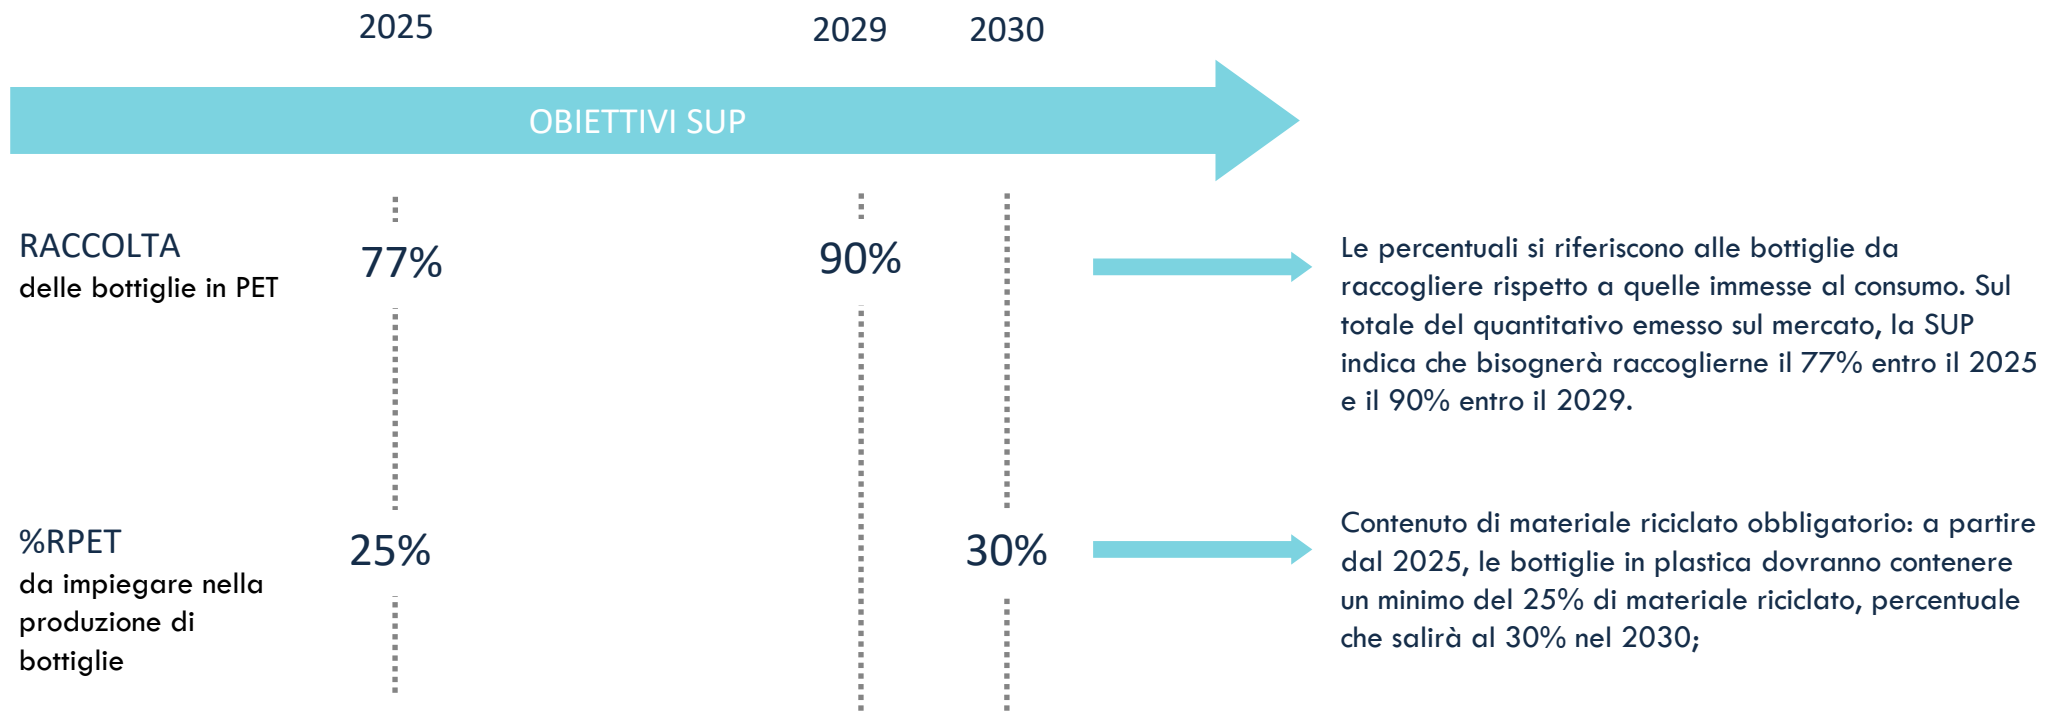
2025

2029

2030

OBIETTIVI SUP

RACCOLTA
delle bottiglie in PET

77%

90%

Le percentuali si riferiscono alle bottiglie da raccogliere rispetto a quelle immesse al consumo. Sul totale del quantitativo emesso sul mercato, la SUP indica che bisognerà raccoglierne il 77% entro il 2025 e il 90% entro il 2029.

%RPET
da impiegare nella produzione di bottiglie

25%

30%

Contenuto di materiale riciclato obbligatorio: a partire dal 2025, le bottiglie in plastica dovranno contenere un minimo del 25% di materiale riciclato, percentuale che salirà al 30% nel 2030;